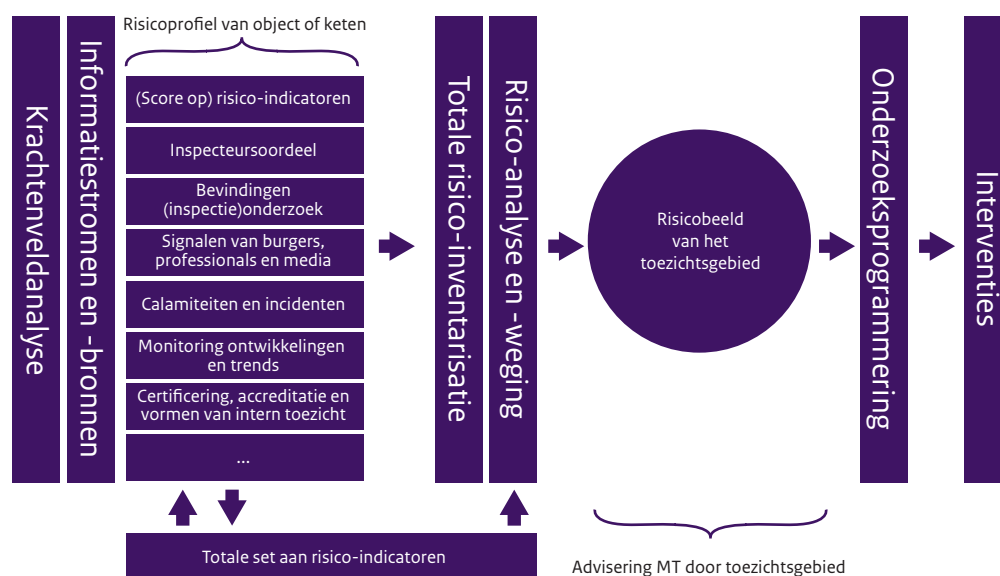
Krachtenveldanalyse

Informatiestromen en -bronnen

Risicoprofiel van object of keten

(Score op) risico-indicatoren

Inspecteursoordeel

Bevindingen (inspectie)onderzoek

Signalen van burgers, professionals en media

Calamiteiten en incidenten

Monitoring ontwikkelingen en trends

Certificering, accreditatie en vormen van intern toezicht

...

Totale risico-inventarisatie

Risico-analyse en -weging

Risicobeeld van het toezichtsgebied

Onderzoeksprogrammering

Interventies

Totale set aan risico-indicatoren

Advisering MT door toezichtsgebied